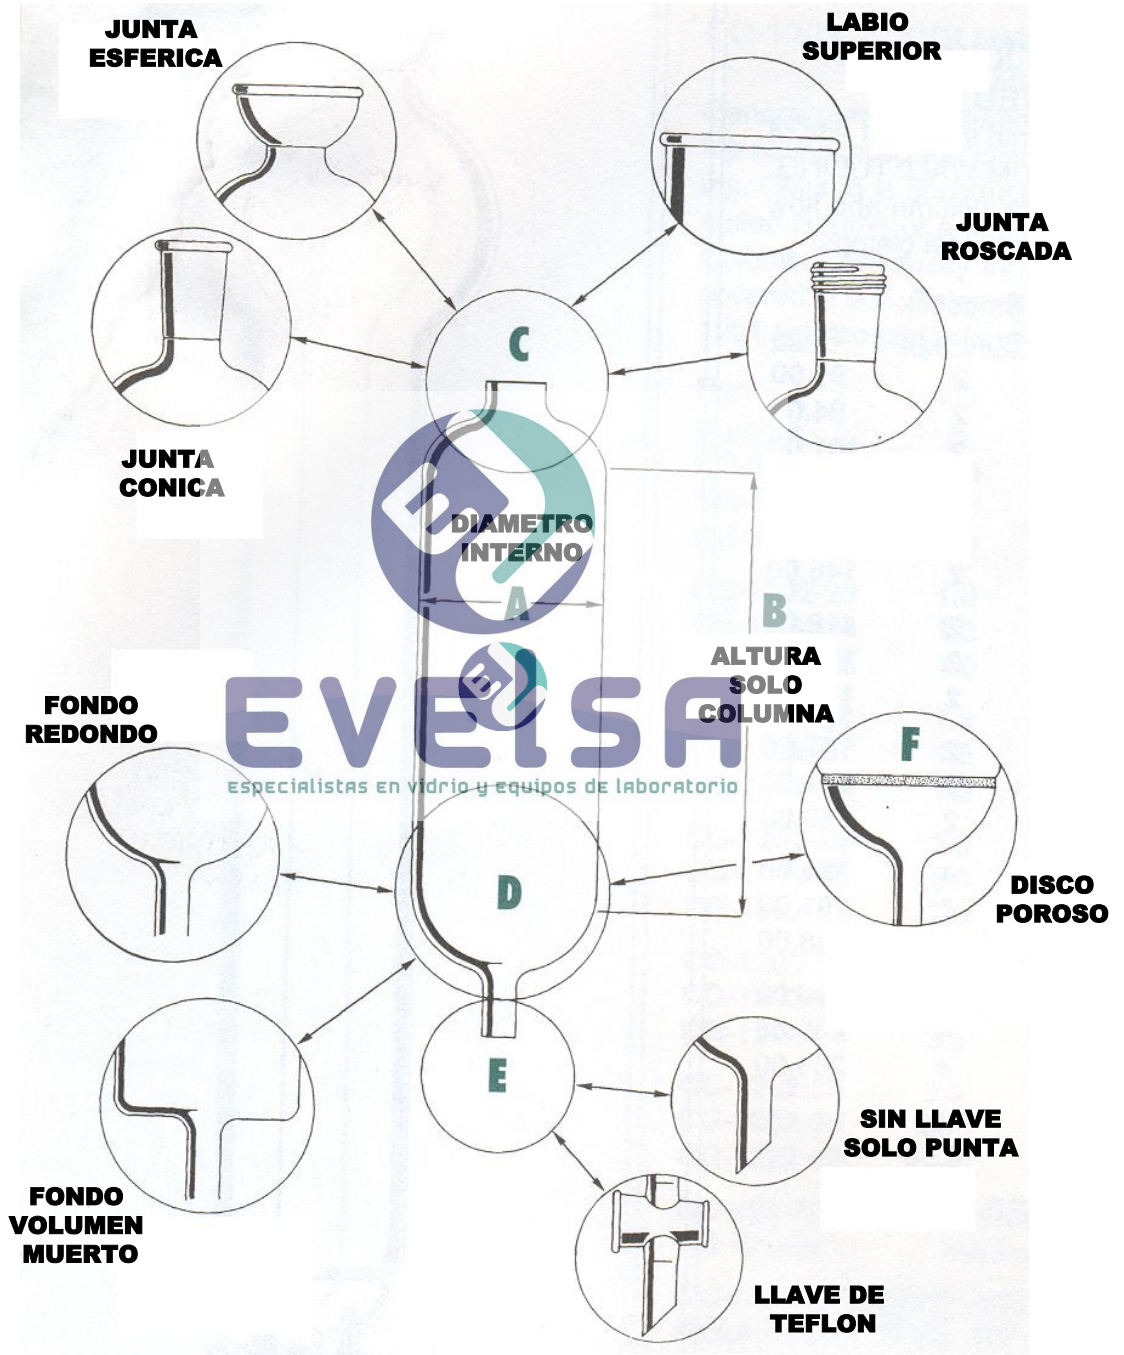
JUNTA ESFERICA

LABIO SUPERIOR

JUNTA ROSCADA

C

JUNTA CONICA

DIAMETRO INTERNO

A

B

ALTURA SOLO COLUMNA

FONDO REDONDO

EVEISA
especialistas en vidrio y equipos de laboratorio

F

D

DISCO POROSO

E

SIN LLAVE SOLO PUNTA

FONDO VOLUMEN MUERTO

LLAVE DE TEFLON